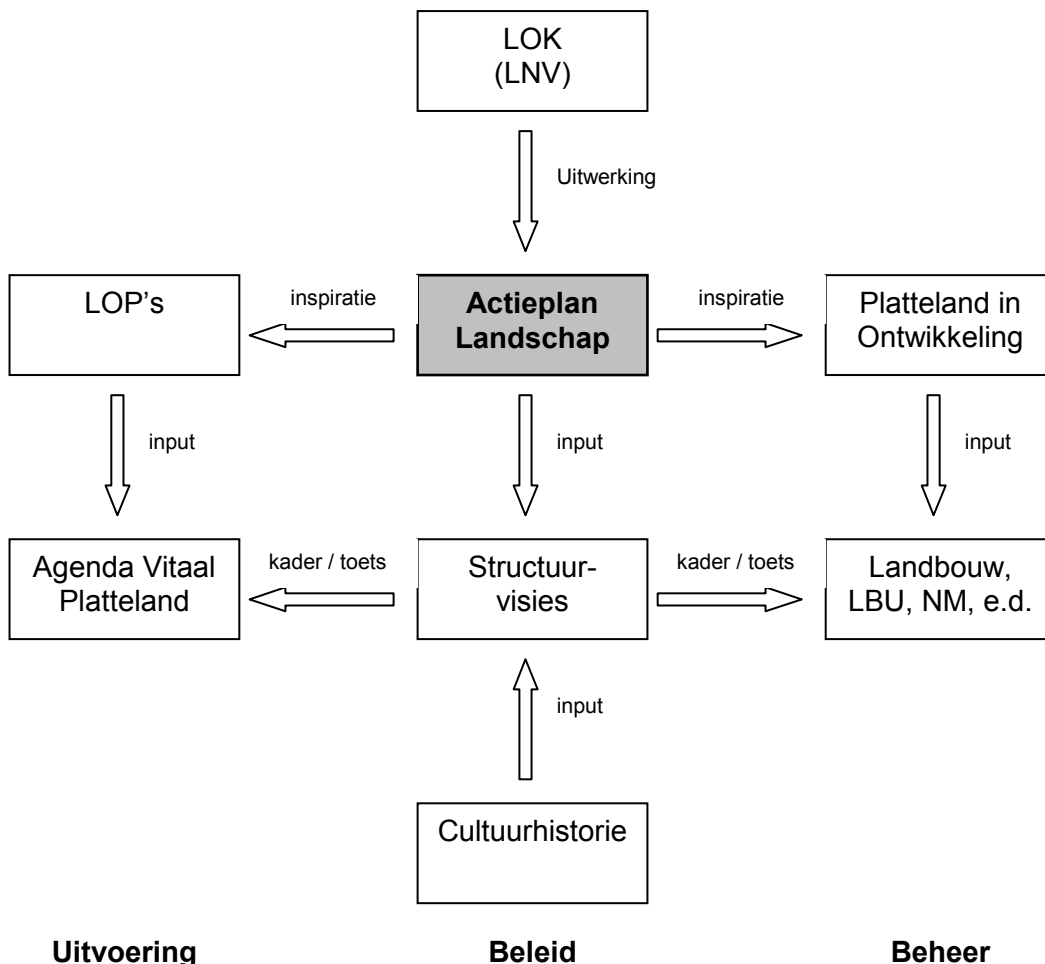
LOK
(LNV)

Uitwerking

LOP's

inspiratie

Actieplan Landschap

inspiratie

Platteland in Ontwikkeling

input

input

input

Agenda Vitaal Platteland

kader / toets

Structuurvisies

kader / toets

Landbouw, LBU, NM, e.d.

input

Cultuurhistorie

Uitvoering

Beleid

Beheer